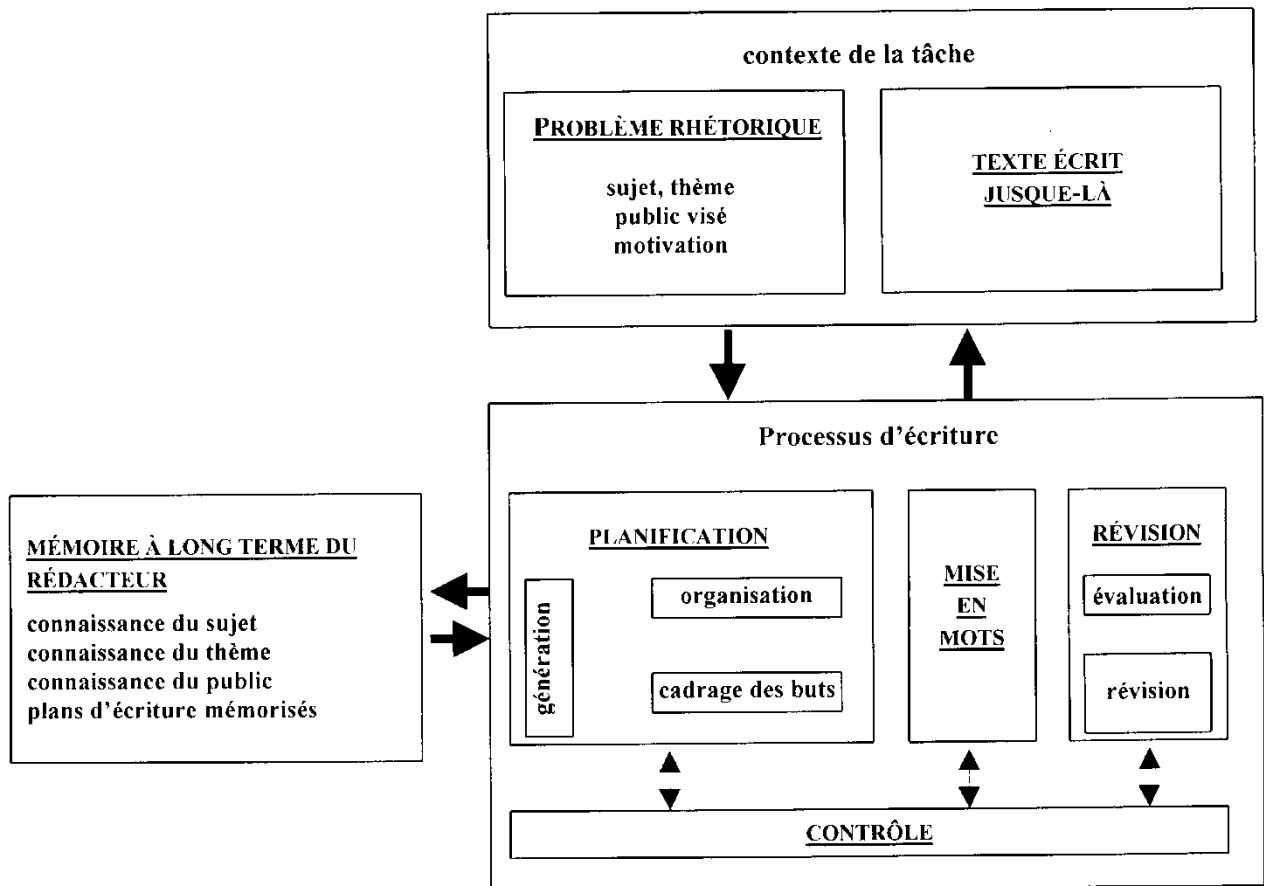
contexte de la tâche

PROBLÈME RHÉTORIQUE

sujet, thème
public visé
motivation

TEXTE ÉCRIT JUSQUE-LÀ

Processus d'écriture

MÉMOIRE À LONG TERME DU RÉDACTEUR

connaissance du sujet
connaissance du thème
connaissance du public
plans d'écriture mémorisés

PLANIFICATION

génération

organisation

cadrage des buts

MISE EN MOTS

RÉVISION

évaluation

révision

CONTRÔLE